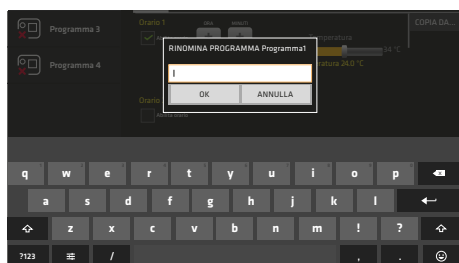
Programma 3

Programma 4

Orario 1

ora

minuti

COPIA DA...

temperatura

34 °C

ratura 24.0 °C

Orario

RINOMINA PROGRAMMA Programma1

I

OK

ANNULLA

q w e r t y u i o p

a s d f g h j k l

z x c v b n m ! ?

?123 /

, .